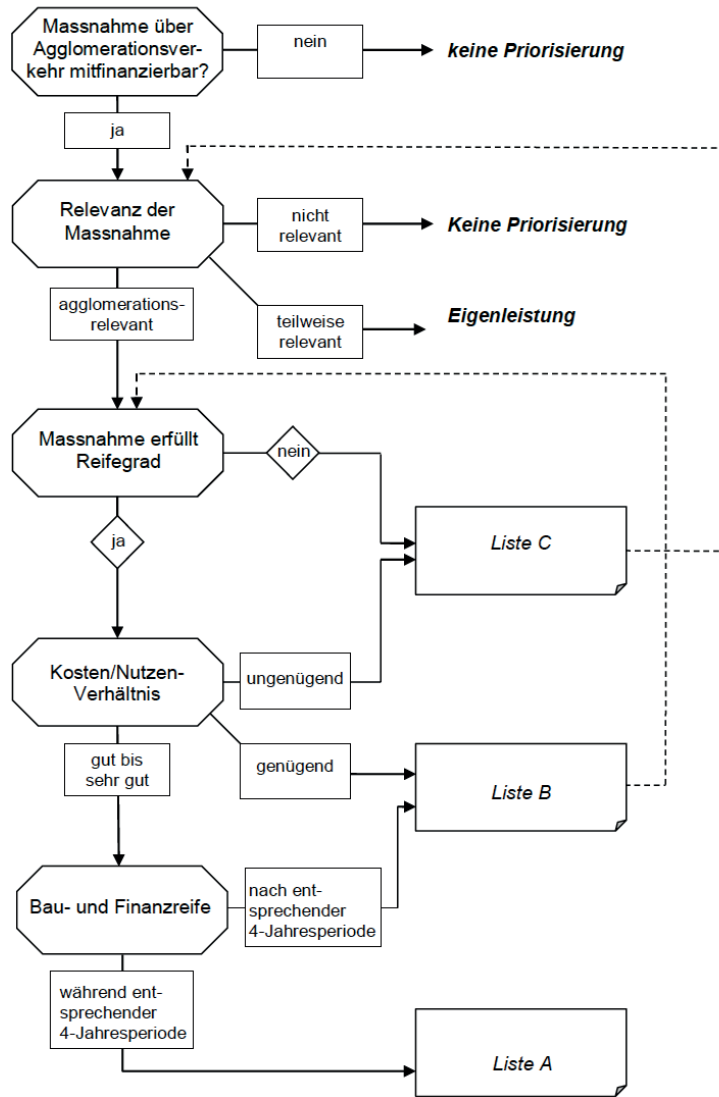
Massnahme über Agglomerationsverkehr mitfinanzierbar?

nein

keine Priorisierung

ja

Relevanz der Massnahme

nicht relevant

Keine Priorisierung

agglomerationsrelevant

teilweise relevant

Eigenleistung

Massnahme erfüllt Reifegrad

nein

ja

Liste C

Kosten/Nutzen-Verhältnis

ungenügend

gut bis sehr gut

genügend

Liste B

Bau- und Finanzreife

nach entsprechender 4-Jahresperiode

während entsprechender 4-Jahresperiode

Liste A